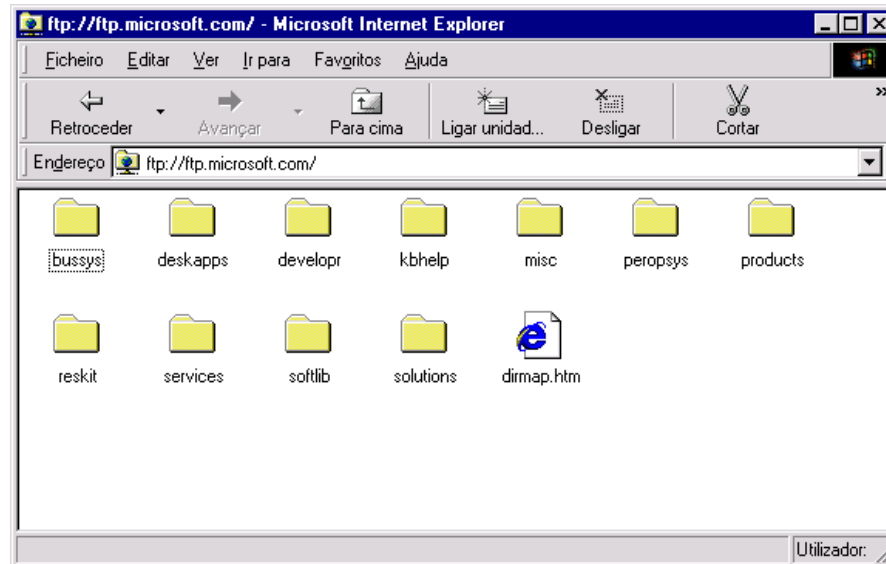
ftp://ftp.microsoft.com/ - Microsoft Internet Explorer

Ficheiro Editar Ver Ir para Favoritos Ajuda

Retroceder Avançar Para cima Ligar unidad... Desligar Cortar

Endereço ftp://ftp.microsoft.com/

bussys deskapps developr kbhelp misc peropsys products

reskit services softlib solutions dirmap.htm

Utilizador: